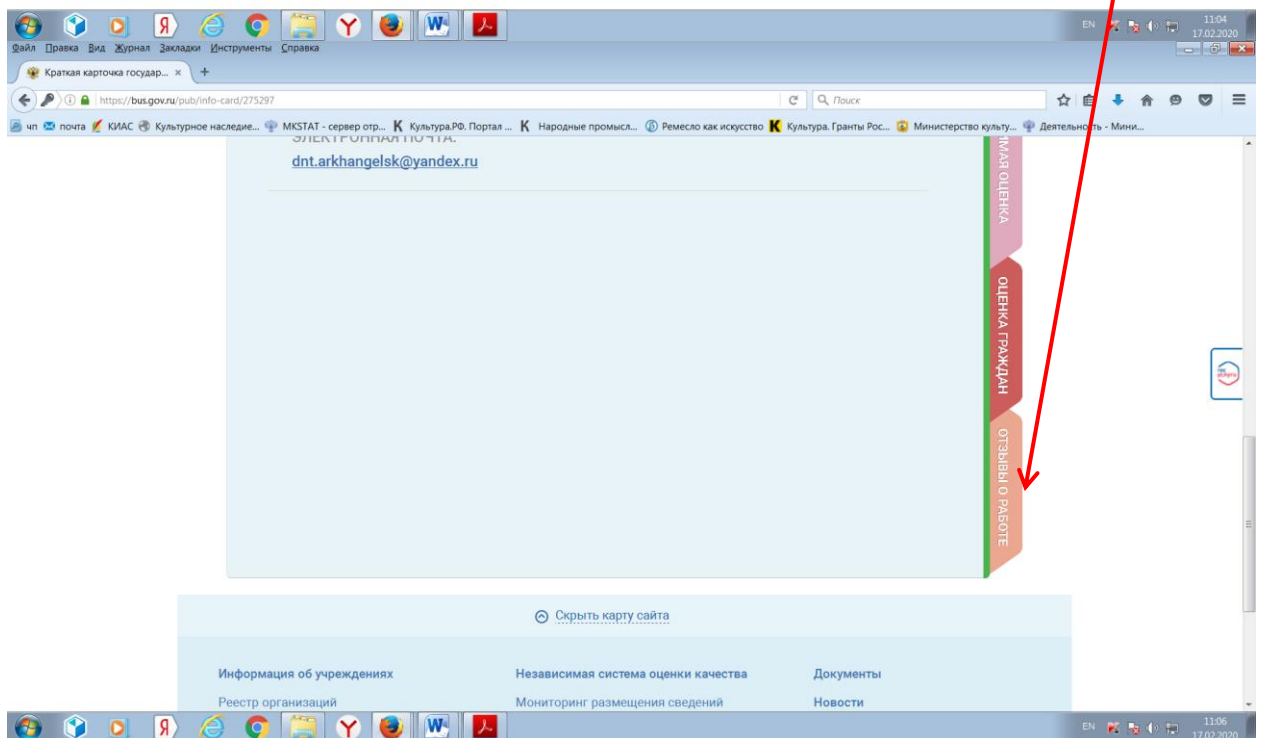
EN 11:04 17.02.2020

Файл Правка Вид Журнал Закладки Инструменты Справка

Краткая карточка государ... ×

https://bus.gov.ru/pub/info-card/275297

Поиск

чп почта КИАС Культурное наследие... MKSTAT - сервер отр... Культура.РФ. Портал ... Народные промысл... Ремесло как искусство Культура. Гранты Рос... Министерство культу... Деятельность - Мини...

ЭЛЕКТРОННАЯ ПОЧТА:

dnt.arkhangelsk@yandex.ru

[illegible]МАЯ ОЦЕНКА

ОЦЕНКА ГРАЖДАН

ОТЗЫВЫ О РАБОТЕ

Скрыть карту сайта

Информация об учреждениях

Реестр организаций

Независимая система оценки качества

Мониторинг размещения сведений

Документы

Новости

EN 11:06 17.02.2020